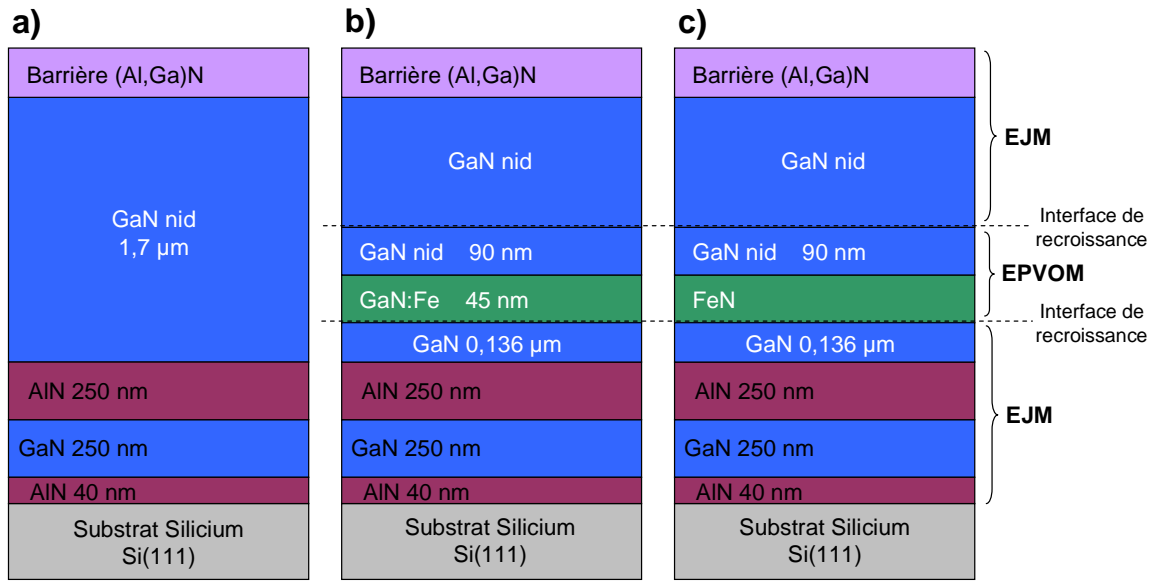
a)

Barrière (Al,Ga)N

GaN nid
1,7 µm

AlN 250 nm

GaN 250 nm

AlN 40 nm

Substrat Silicium
Si(111)

b)

Barrière (Al,Ga)N

GaN nid

GaN nid 90 nm

GaN:Fe 45 nm

GaN 0,136 µm

AlN 250 nm

GaN 250 nm

AlN 40 nm

Substrat Silicium
Si(111)

c)

Barrière (Al,Ga)N

GaN nid

GaN nid 90 nm

FeN

GaN 0,136 µm

AlN 250 nm

GaN 250 nm

AlN 40 nm

Substrat Silicium
Si(111)

EJM

Interface de recroissance

EPVOM

Interface de recroissance

EJM